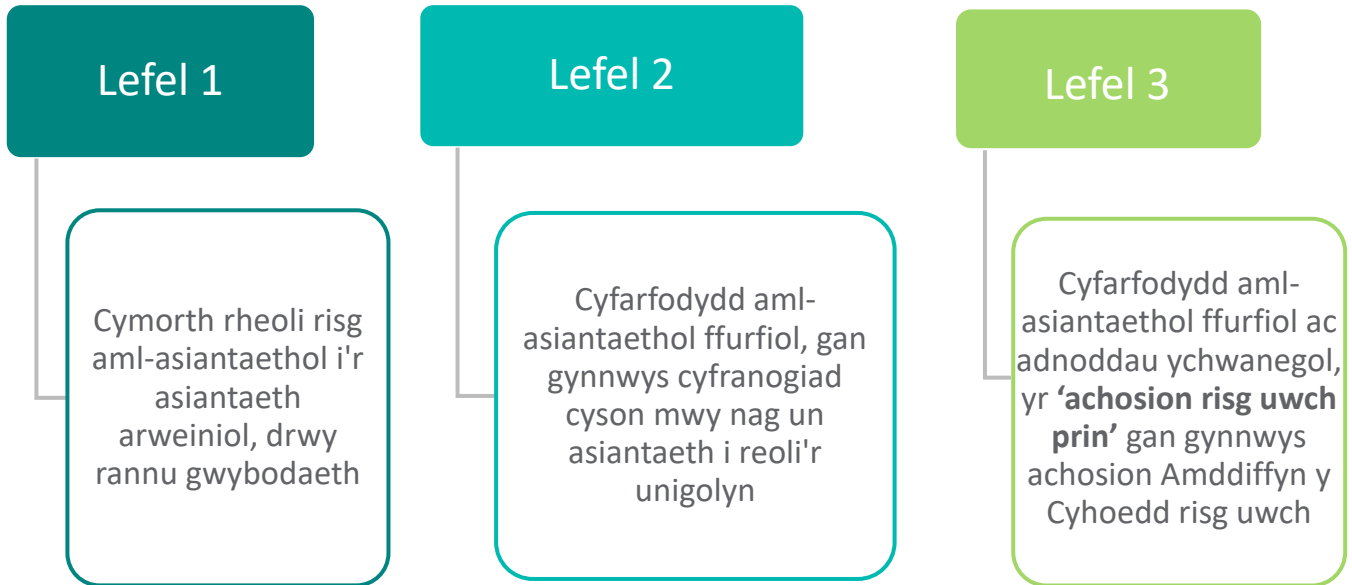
Lefel 1

Cymorth rheoli risg aml-asiantaethol i'r asiantaeth arweiniol, drwy rannu gwybodaeth

Lefel 2

Cyfarfodydd aml-asiantaethol ffurfiol, gan gynnwys cyfranogiad cyson mwy nag un asiantaeth i reoli'r unigolyn

Lefel 3

Cyfarfodydd aml-asiantaethol ffurfiol ac adnoddau ychwanegol, yr **'achosion risg uwch prin'** gan gynnwys achosion Amddiffyn y Cyhoedd risg uwch